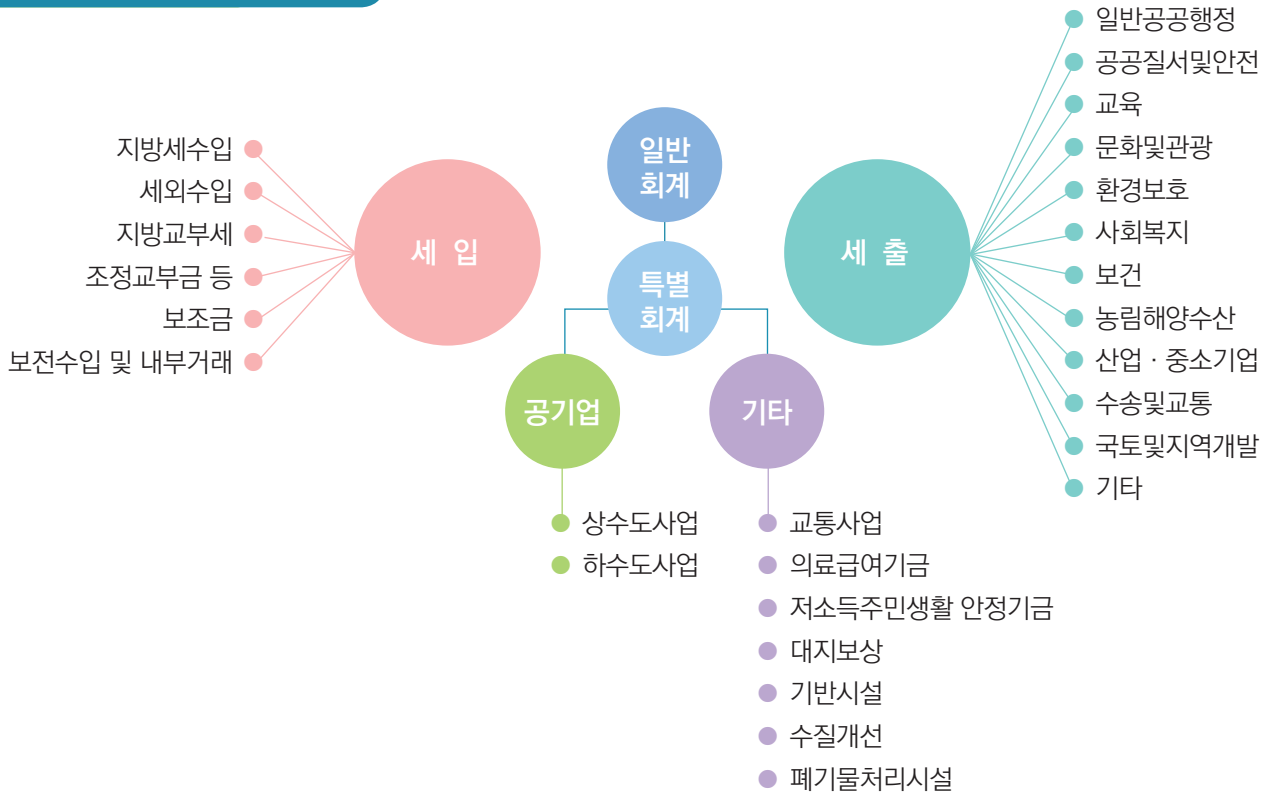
지방세수입
세외수입
지방교부세
조정교부금 등
보조금
보전수입 및 내부거래

세 입

일반 회계

특별 회계

공기업

상수도사업
하수도사업

기타

교통사업
의료급여기금
저소득주민생활 안정기금
대지보상
기반시설
수질개선
폐기물처리시설

세 출

일반공공행정
공공질서및안전
교육
문화및관광
환경보호
사회복지
보건
농림해양수산
산업 · 중소기업
수송및교통
국토및지역개발
기타